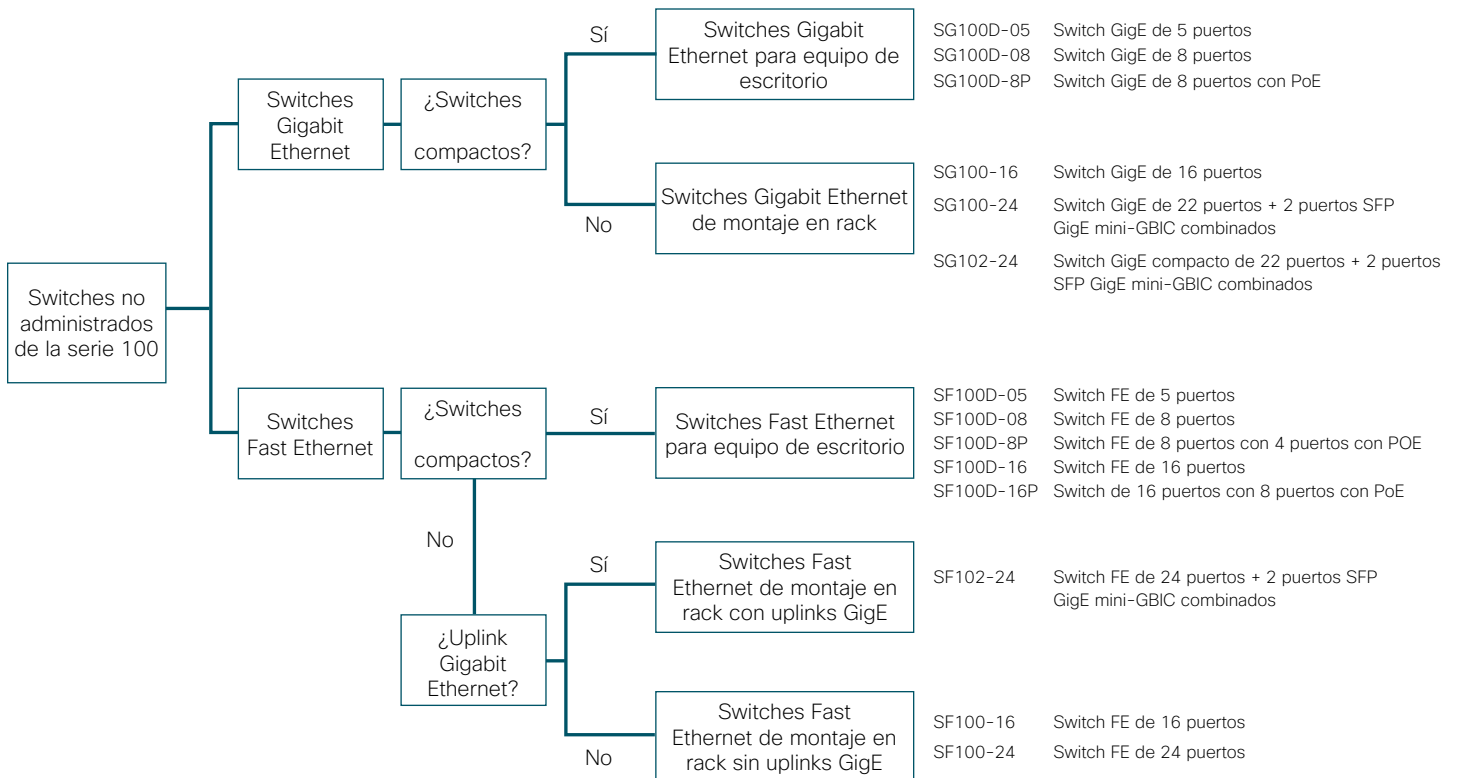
Switches no administrados de la serie 100

Switches Gigabit Ethernet

¿Switches compactos?

Sí

Switches Gigabit Ethernet para equipo de escritorio

SG100D-05 Switch GigE de 5 puertos
SG100D-08 Switch GigE de 8 puertos
SG100D-8P Switch GigE de 8 puertos con PoE

No

Switches Gigabit Ethernet de montaje en rack

SG100-16 Switch GigE de 16 puertos
SG100-24 Switch GigE de 22 puertos + 2 puertos SFP GigE mini-GBIC combinados
SG102-24 Switch GigE compacto de 22 puertos + 2 puertos SFP GigE mini-GBIC combinados

Switches Fast Ethernet

¿Switches compactos?

Sí

Switches Fast Ethernet para equipo de escritorio

SF100D-05 Switch FE de 5 puertos
SF100D-08 Switch FE de 8 puertos
SF100D-8P Switch FE de 8 puertos con 4 puertos con POE
SF100D-16 Switch FE de 16 puertos
SF100D-16P Switch de 16 puertos con 8 puertos con PoE

No

¿Uplink Gigabit Ethernet?

Sí

Switches Fast Ethernet de montaje en rack con uplinks GigE

SF102-24 Switch FE de 24 puertos + 2 puertos SFP GigE mini-GBIC combinados

No

Switches Fast Ethernet de montaje en rack sin uplinks GigE

SF100-16 Switch FE de 16 puertos
SF100-24 Switch FE de 24 puertos